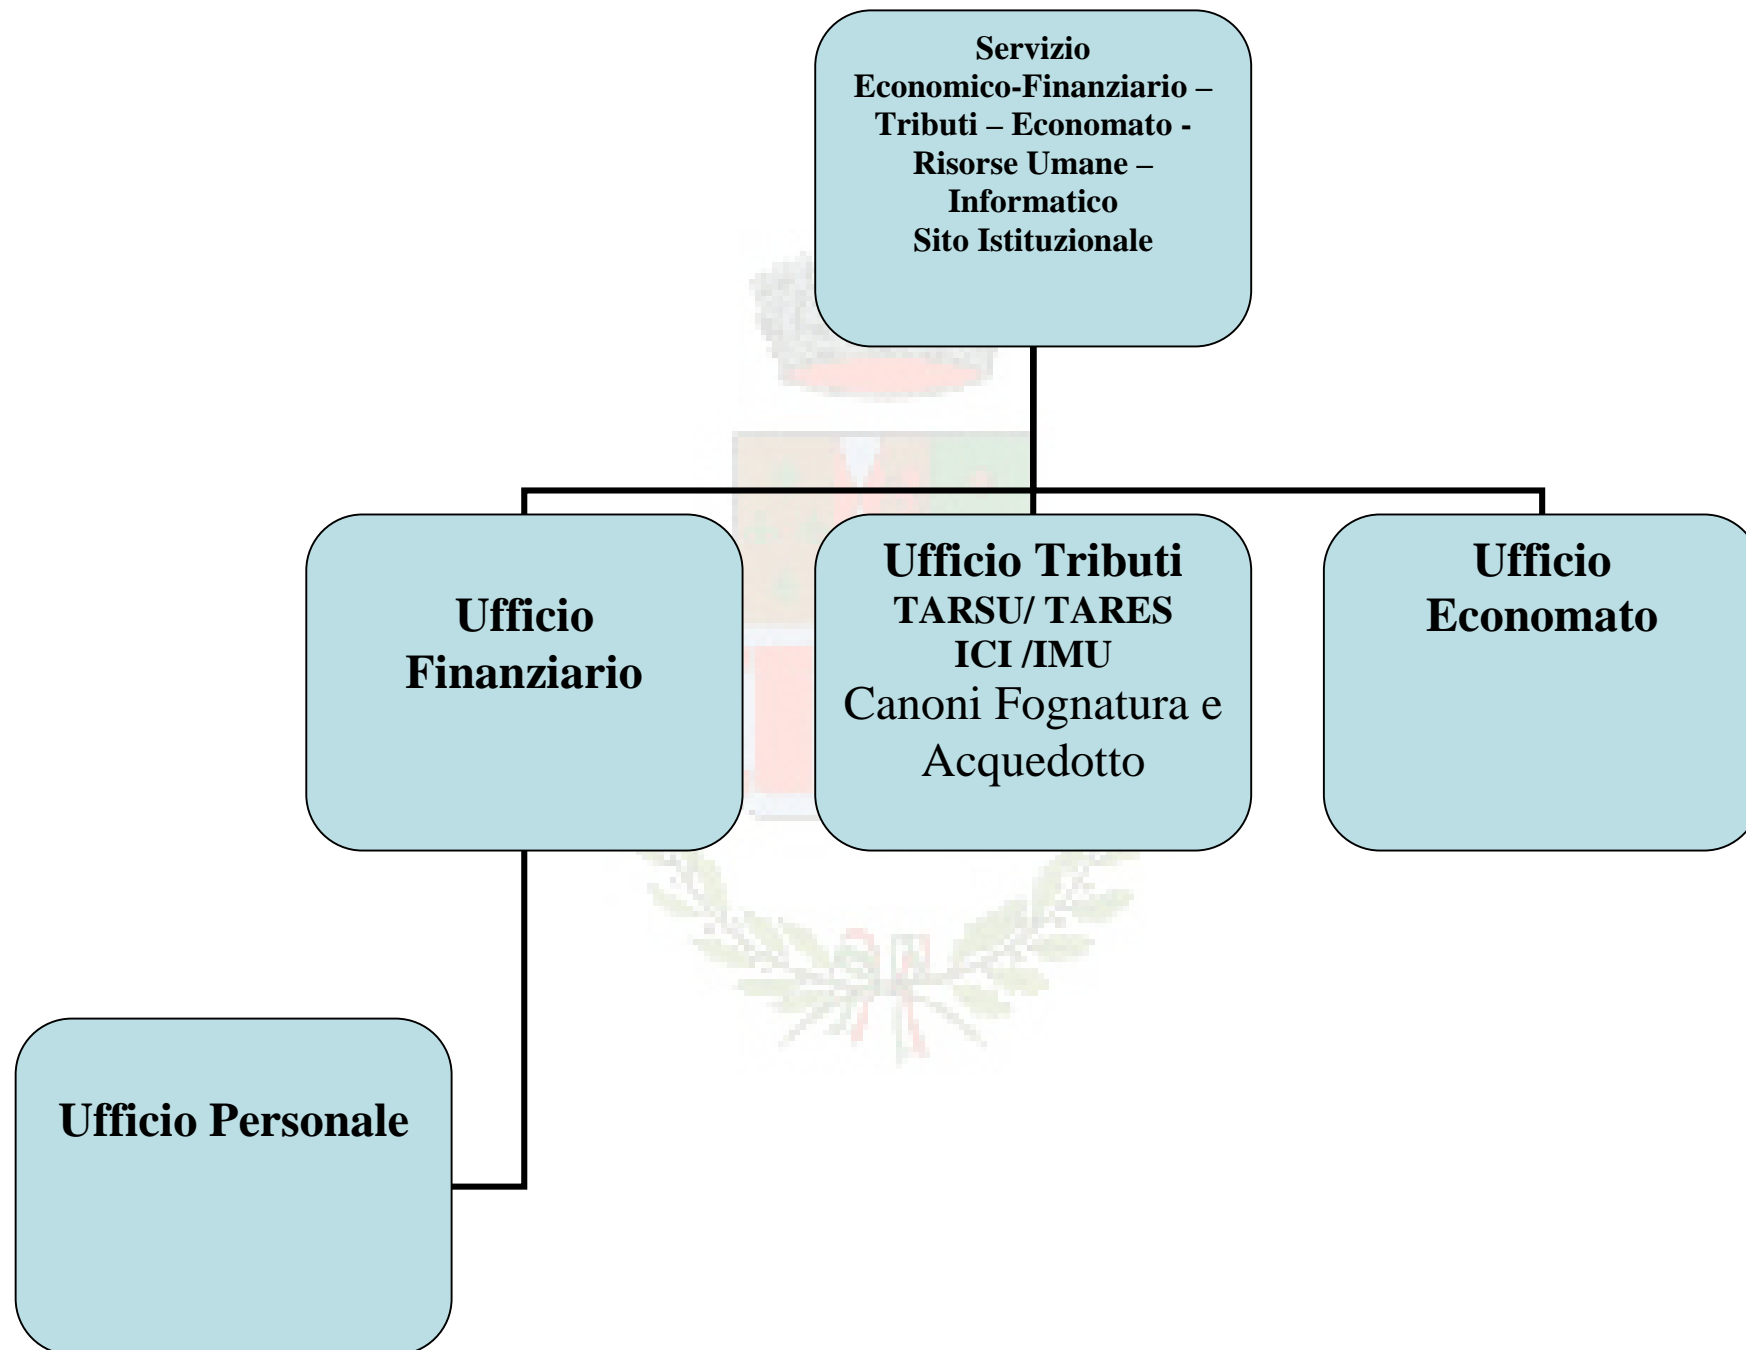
Servizio Economico-Finanziario – Tributi – Economato - Risorse Umane – Informatico
Sito Istituzionale

Ufficio Finanziario

Ufficio Tributi
TARSU/ TARES
ICI /IMU
Canoni Fognatura e Acquedotto

Ufficio Economato

Ufficio Personale